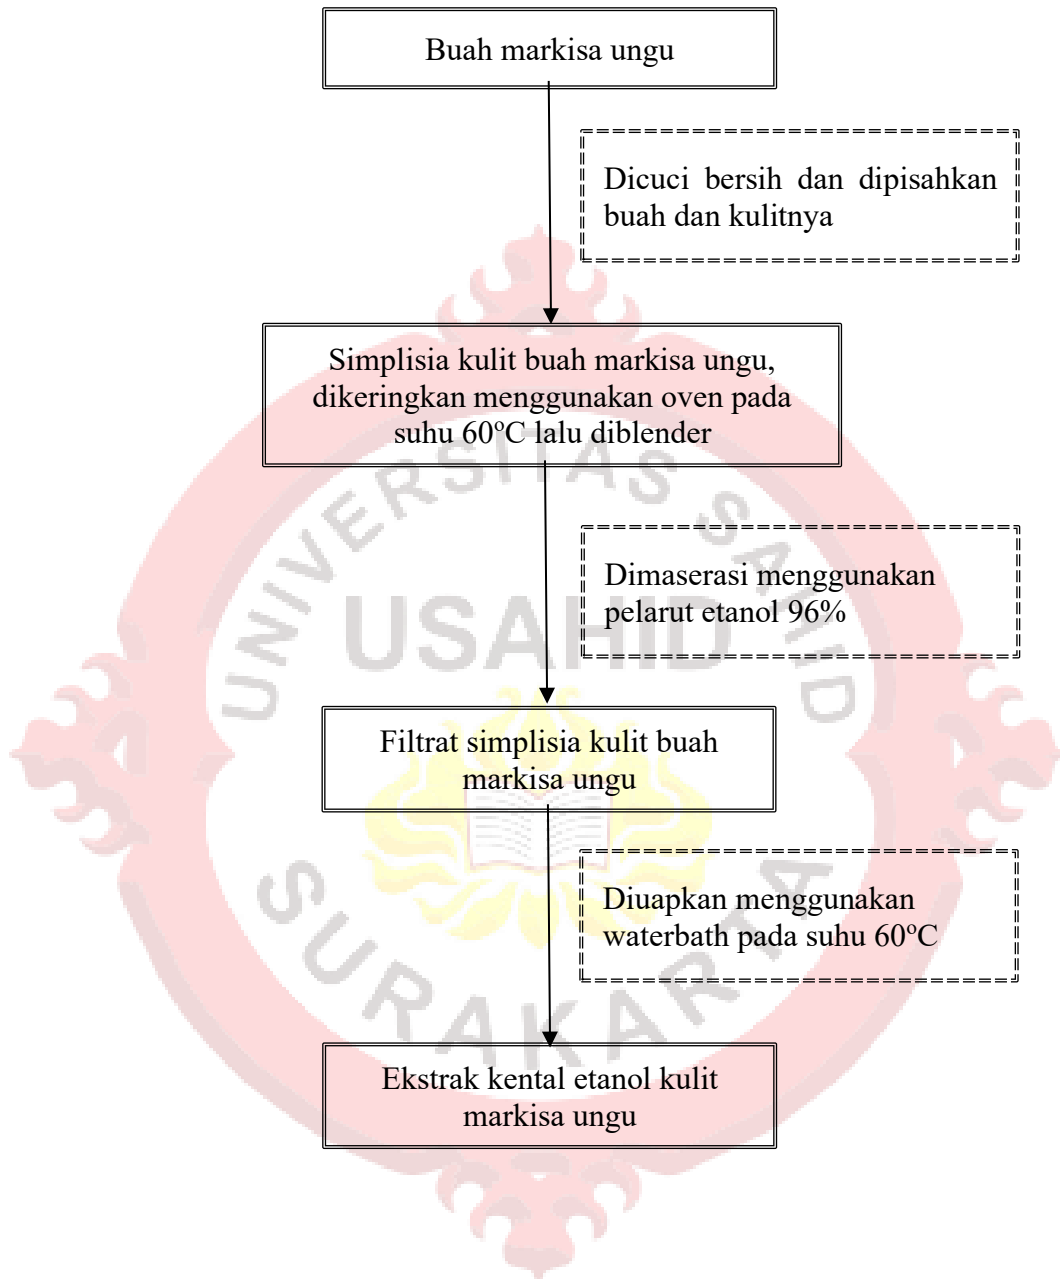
Buah markisa ungu

Dicuci bersih dan dipisahkan buah dan kulitnya

Simplisia kulit buah markisa ungu, dikeringkan menggunakan oven pada suhu 60ºC lalu diblender

Dimaserasi menggunakan pelarut etanol 96%

Filtrat simplisia kulit buah markisa ungu

Diuapkan menggunakan waterbath pada suhu 60ºC

Ekstrak kental etanol kulit markisa ungu

UNIVERSITAS SAHID USAHID SURAKARTA